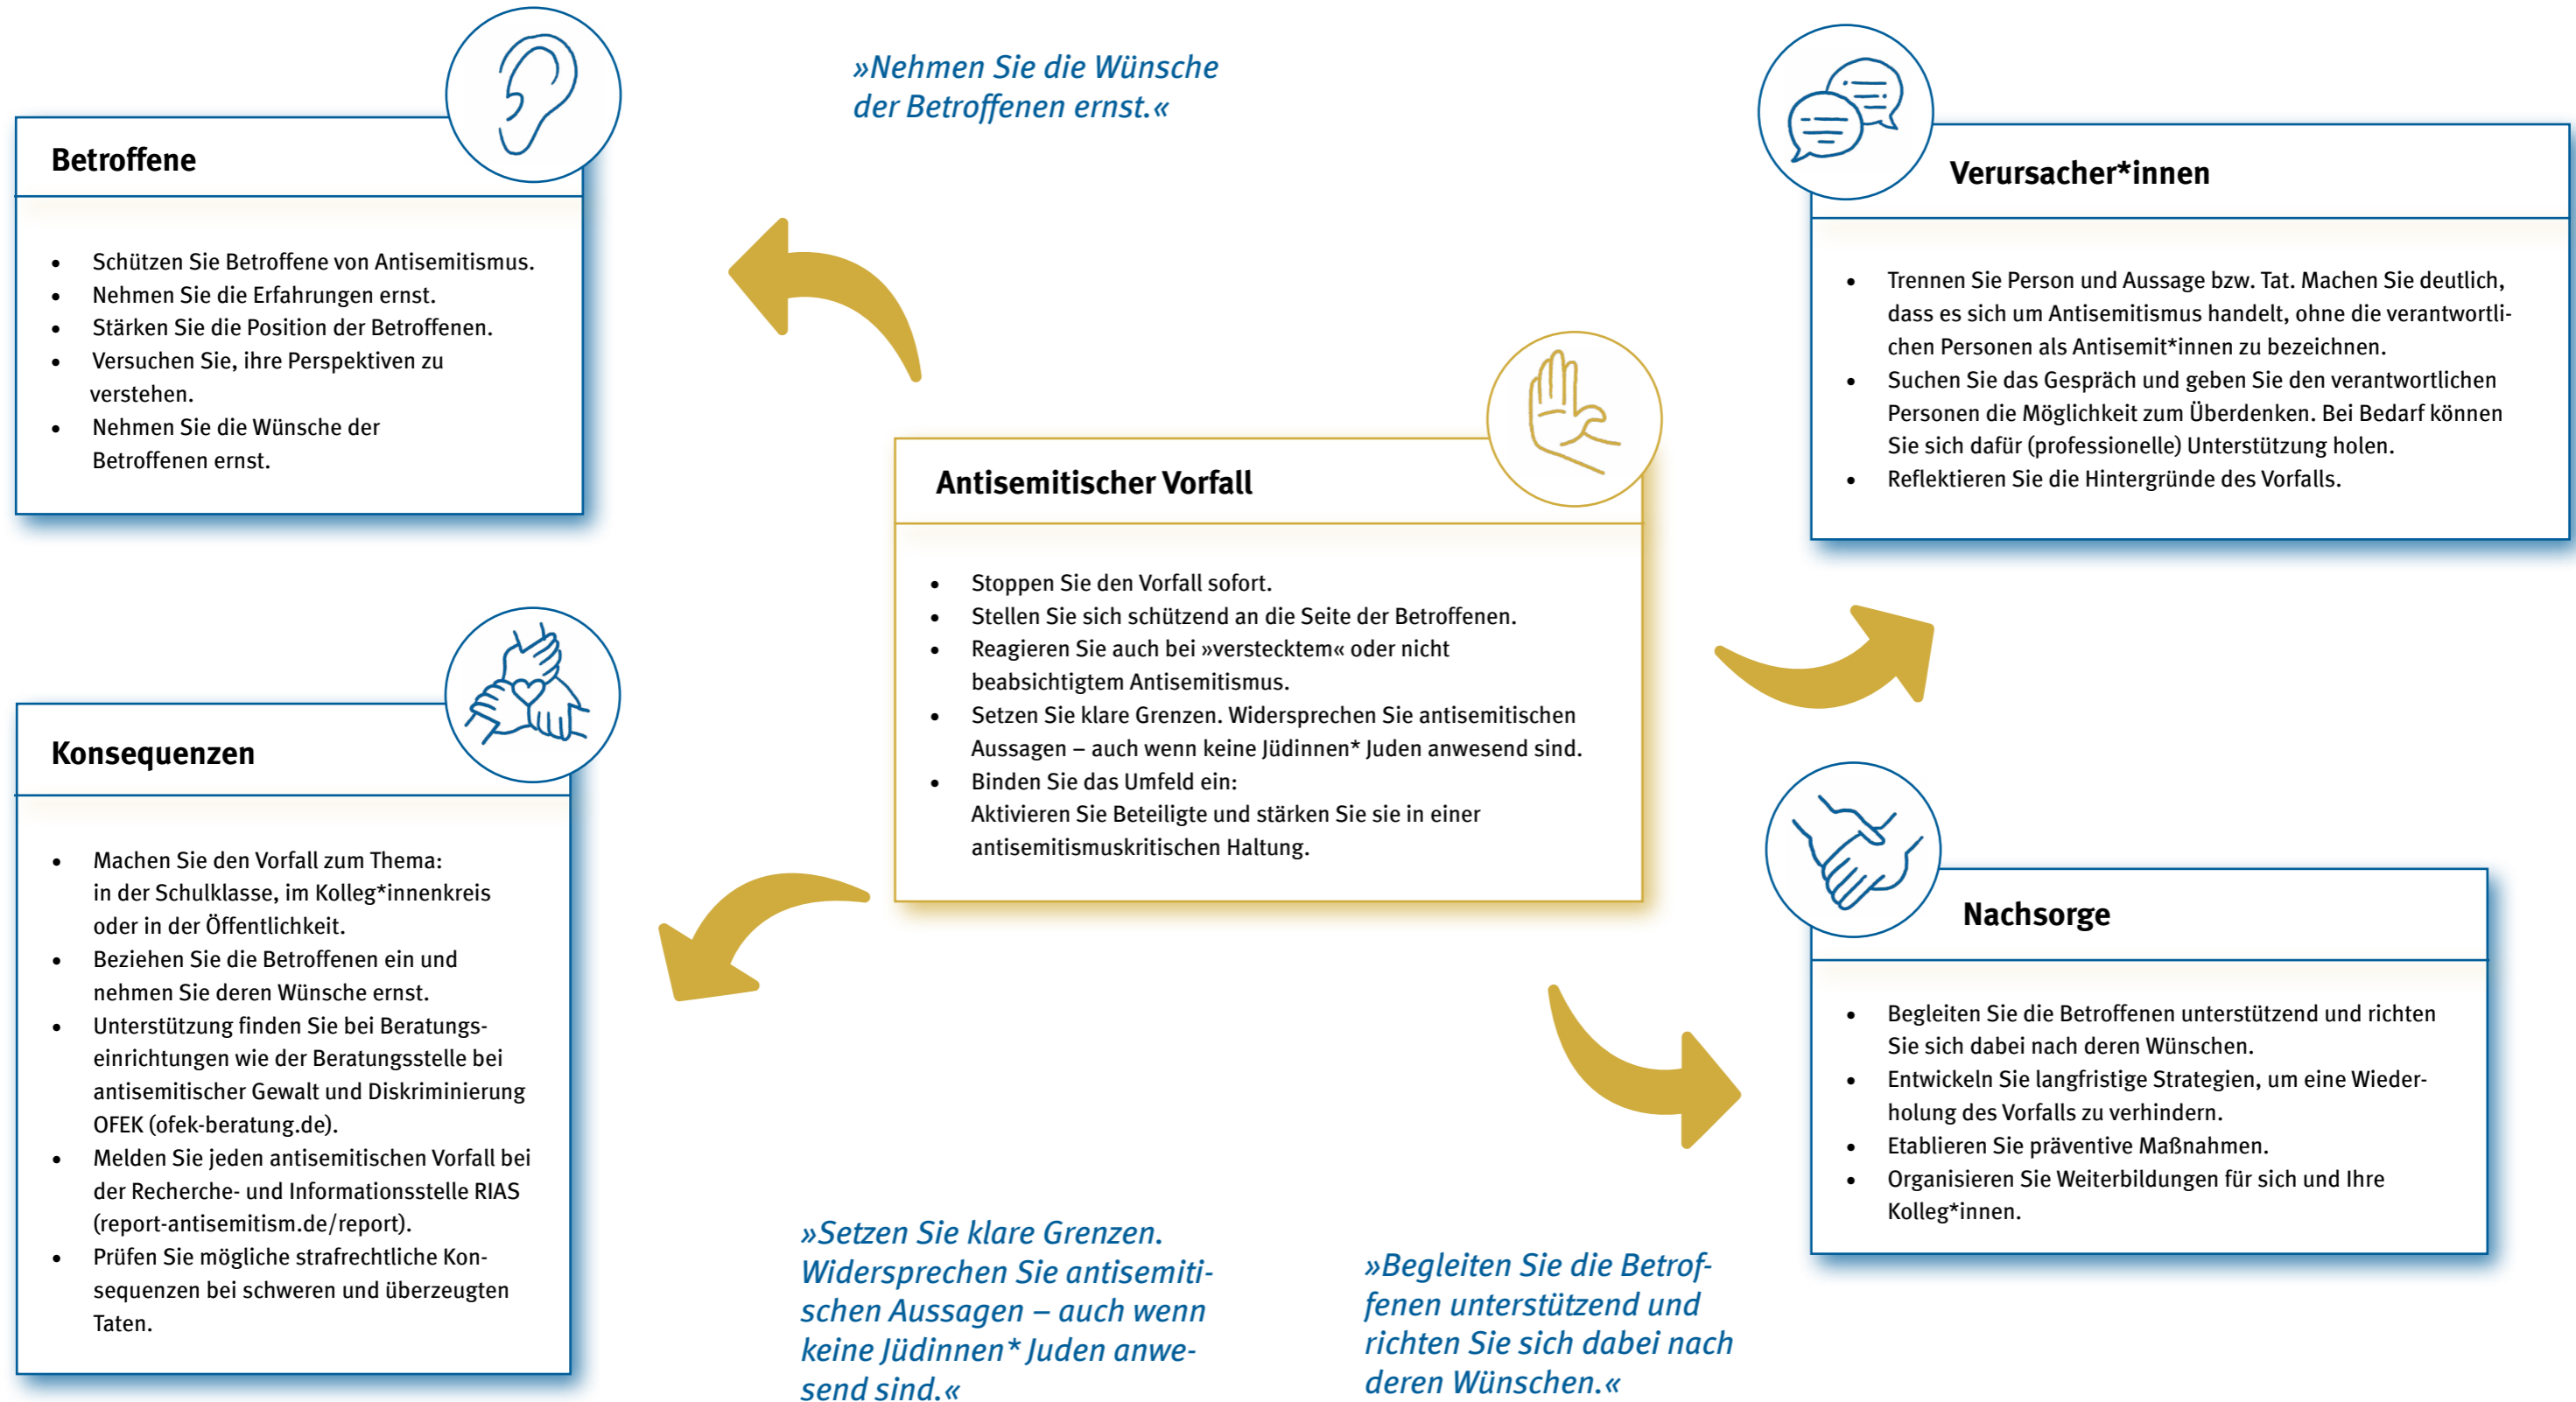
Betroffene

- Schützen Sie Betroffene von Antisemitismus.
- Nehmen Sie die Erfahrungen ernst.
- Stärken Sie die Position der Betroffenen.
- Versuchen Sie, ihre Perspektiven zu verstehen.
- Nehmen Sie die Wünsche der Betroffenen ernst.

»Nehmen Sie die Wünsche der Betroffenen ernst.«

Verursacher*innen

- Trennen Sie Person und Aussage bzw. Tat. Machen Sie deutlich, dass es sich um Antisemitismus handelt, ohne die verantwortlichen Personen als Antisemit*innen zu bezeichnen.
- Suchen Sie das Gespräch und geben Sie den verantwortlichen Personen die Möglichkeit zum Überdenken. Bei Bedarf können Sie sich dafür (professionelle) Unterstützung holen.
- Reflektieren Sie die Hintergründe des Vorfalls.

Antisemitischer Vorfall

- Stoppen Sie den Vorfall sofort.
- Stellen Sie sich schützend an die Seite der Betroffenen.
- Reagieren Sie auch bei »verstecktem« oder nicht beabsichtigtem Antisemitismus.
- Setzen Sie klare Grenzen. Widersprechen Sie antisemitischen Aussagen – auch wenn keine Jüdinnen* Juden anwesend sind.
- Binden Sie das Umfeld ein: Aktivieren Sie Beteiligte und stärken Sie sie in einer antisemitismuskritischen Haltung.

Konsequenzen

- Machen Sie den Vorfall zum Thema: in der Schulklasse, im Kolleg*innenkreis oder in der Öffentlichkeit.
- Beziehen Sie die Betroffenen ein und nehmen Sie deren Wünsche ernst.
- Unterstützung finden Sie bei Beratungseinrichtungen wie der Beratungsstelle bei antisemitischer Gewalt und Diskriminierung OFEK (ofek-beratung.de).
- Melden Sie jeden antisemitischen Vorfall bei der Recherche- und Informationsstelle RIAS (report-antisemitism.de/report).
- Prüfen Sie mögliche strafrechtliche Konsequenzen bei schweren und überzeugten Taten.

Nachsorge

- Begleiten Sie die Betroffenen unterstützend und richten Sie sich dabei nach deren Wünschen.
- Entwickeln Sie langfristige Strategien, um eine Wiederholung des Vorfalls zu verhindern.
- Etablieren Sie präventive Maßnahmen.
- Organisieren Sie Weiterbildungen für sich und Ihre Kolleg*innen.

»Setzen Sie klare Grenzen. Widersprechen Sie antisemitischen Aussagen – auch wenn keine Jüdinnen* Juden anwesend sind.«

»Begleiten Sie die Betroffenen unterstützend und richten Sie sich dabei nach deren Wünschen.«